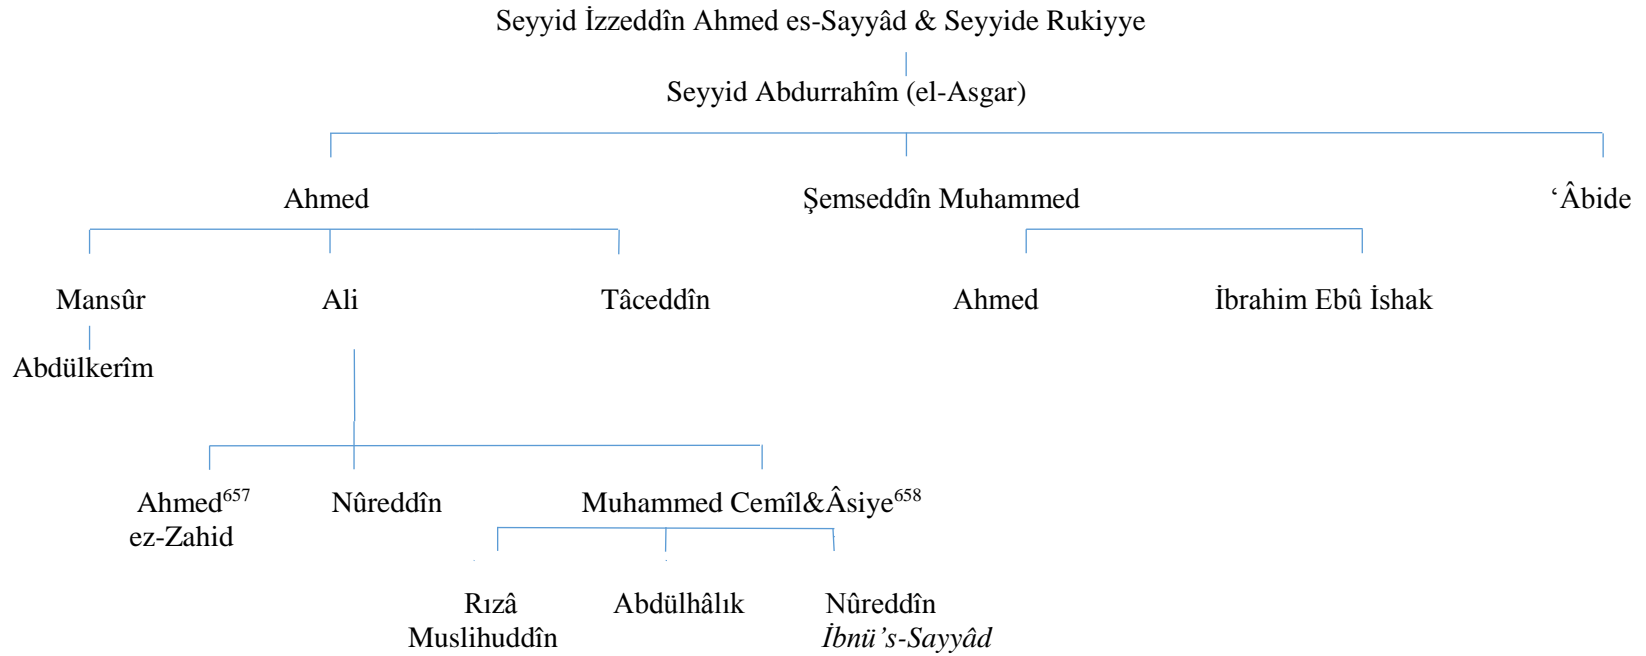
Seyyid İzzeddîn Ahmed es-Sayyâd & Seyyide Rukiyye

Seyyid Abdurrahîm (el-Asgar)

Ahmed

Şemseddîn Muhammed

‘Âbide

Mansûr

Ali

Tâceddîn

Ahmed

İbrahim Ebû İshak

Abdülkerîm

Ahmed$^{657}$ ez-Zahid

Nûreddîn

Muhammed Cemîl&Âsiye$^{658}$

Rızâ Muslihuddîn

Abdülhâlık

Nûreddîn *İbnü’s-Sayyâd*